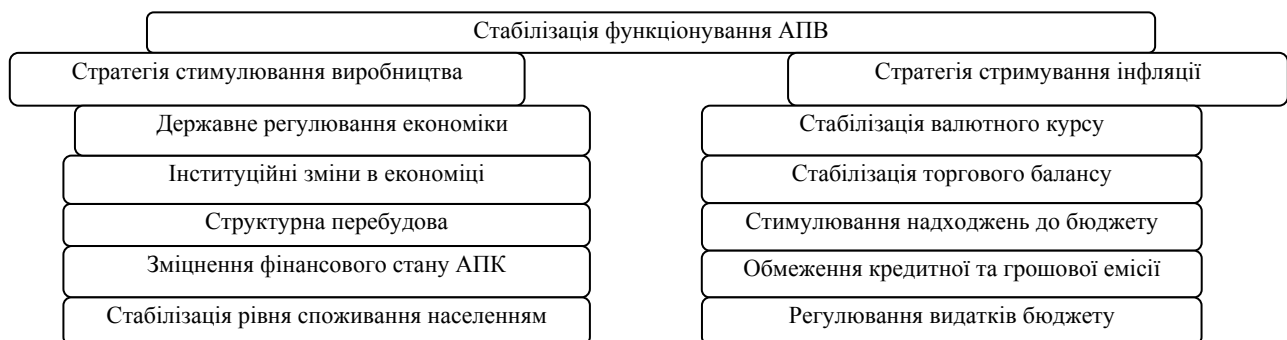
Стабілізація функціонування АПВ

Стратегія стимулювання виробництва

Державне регулювання економіки

Інституційні зміни в економіці

Структурна перебудова

Зміцнення фінансового стану АПК

Стабілізація рівня споживання населенням

Стратегія стримування інфляції

Стабілізація валютного курсу

Стабілізація торгового балансу

Стимулювання надходжень до бюджету

Обмеження кредитної та грошової емісії

Регулювання видатків бюджету